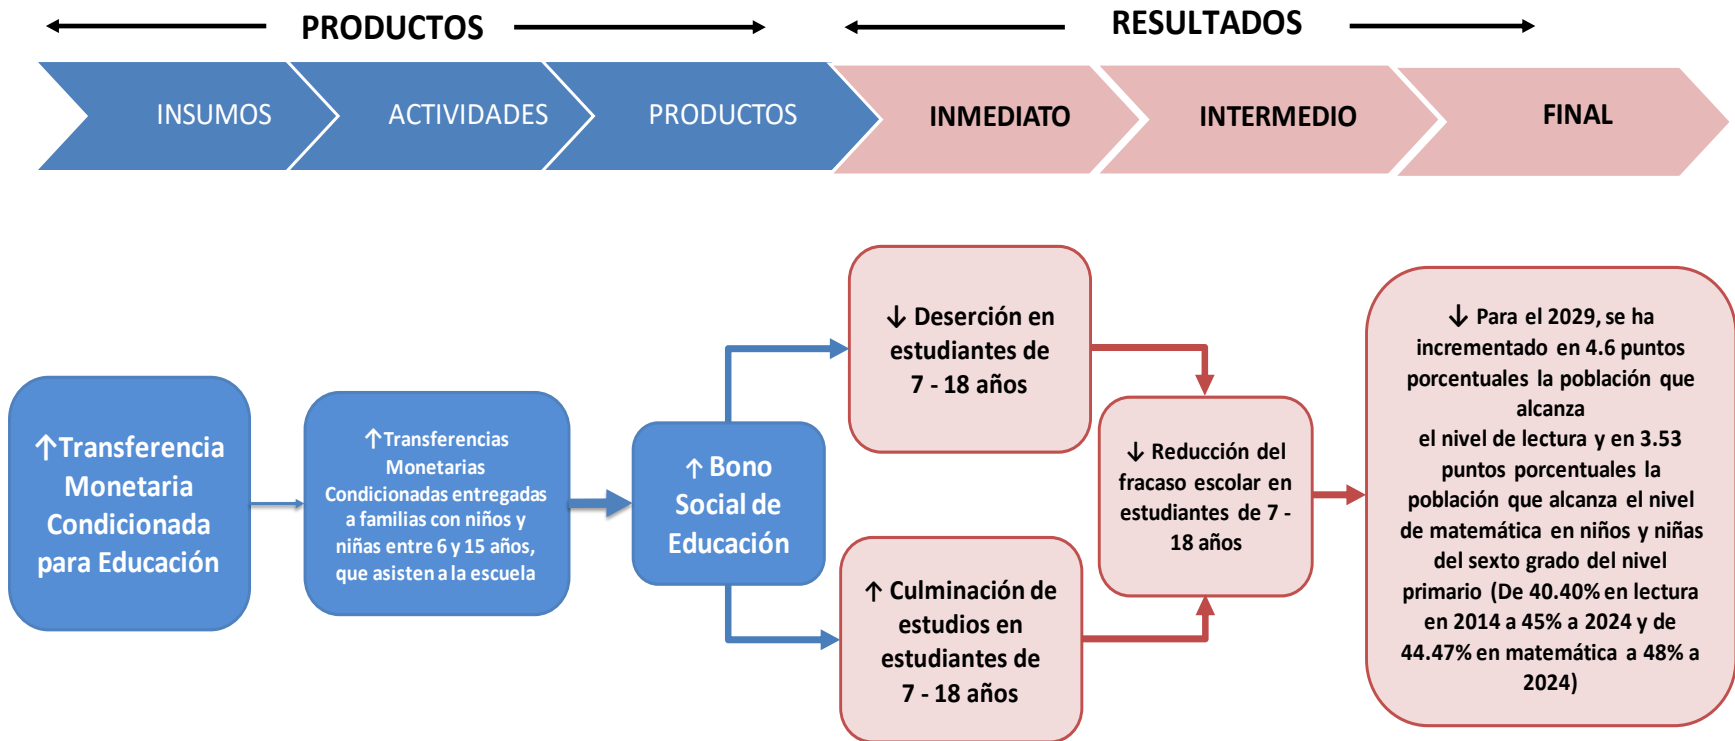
PRODUCTOS

RESULTADOS

INSUMOS

ACTIVIDADES

PRODUCTOS

INMEDIATO

INTERMEDIO

FINAL

↑Transferencia Monetaria Condicionada para Educación

↑Transferencias Monetarias Condicionadas entregadas a familias con niños y niñas entre 6 y 15 años, que asisten a la escuela

↑ Bono Social de Educación

↓ Deserción en estudiantes de 7 - 18 años

↑ Culminación de estudios en estudiantes de 7 - 18 años

↓ Reducción del fracaso escolar en estudiantes de 7 - 18 años

↓ Para el 2029, se ha incrementado en 4.6 puntos porcentuales la población que alcanza el nivel de lectura y en 3.53 puntos porcentuales la población que alcanza el nivel de matemática en niños y niñas del sexto grado del nivel primario (De 40.40% en lectura en 2014 a 45% a 2024 y de 44.47% en matemática a 48% a 2024)